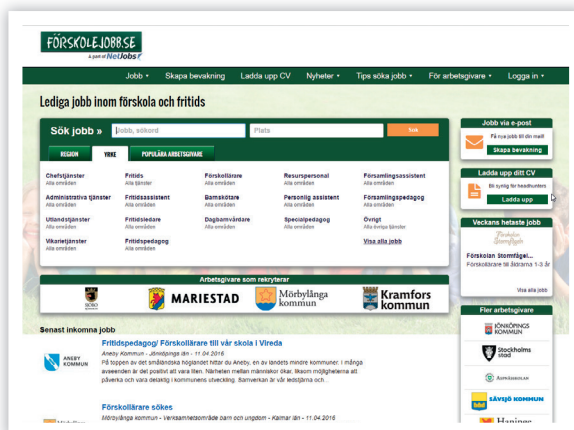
FÖRSKOLEJOBB.SE
A part of NetJobs

Jobb ▾ Skapa bevakning Ladda upp CV Nyheter ▾ Tips söka jobb ▾ För arbetsgivare ▾ Logga in ▾

Lediga jobb inom förskola och fritids

Sök jobb » Jobb, sökord Plats Sök

REGION YRKE POPULÄRA ARBETSGIVARE

| | | | | |
|---|---|---|---|---|
| Chefstjänster Alla områden | Fritids Alla tjänster | Förskollärare Alla områden | Resurspersonal Alla områden | Församlingsassistent Alla områden |
| Administrativa tjänster Alla områden | Fritidsassistent Alla områden | Barnskötare Alla områden | Personlig assistent Alla områden | Församlingspedagog Alla områden |
| Utlandstjänster Alla områden | Fritidsledare Alla områden | Dagbarnvårdare Alla områden | Specialpedagog Alla områden | Övrigt Alla övriga tjänster |
| Vikarietjänster Alla områden | Fritidspedagog Alla områden | | | Visa alla jobb |

Arbetsgivare som rekryterar

BOBO MARIESTAD Mörbylånga kommun Kramfors kommun

Senast inkomna jobb

ANEBY KOMMUN
Fritidspedagog/ Förskollärare till vår skola i Vireda
Aneby Kommun - Jönköpings län - 11.04.2016
På toppen av det småländska höglandet hittar du Aneby, en av landets mindre kommuner. I många avseenden är det positivt att vara liten. Närheten mellan människor ökar, liksom möjligheterna att påverka och vara delaktig i kommunens utveckling. Samverkan är vår ledstjärna och...

Förskollärare sökes
Mörbylånga kommun - Verksamhetsområde barn och ungdom - Kalmar län - 11.04.2016

Jobb via e-post
Få nya jobb till din mail!
Skapa bevakning

Ladda upp ditt CV
Bli synlig för headhunters
Ladda upp

Veckans hetaste jobb
Förskolan Stormfågel...
Förskolan Stormfågel...
Förskollärare till 3orarna 1-3 år
Visa alla jobb

Fler arbetsgivare
JÖNKÖPINGS KOMMUN
Stockholms stad
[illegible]
SÄVSJÖ KOMMUN
Haninge